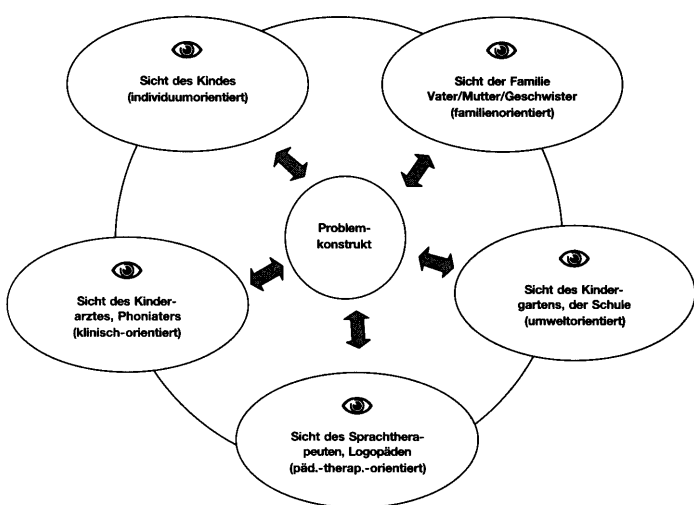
Sicht des Kindes (individuumorientiert)

Sicht der Familie Vater/Mutter/Geschwister (familienorientiert)

Problemkonstrukt

Sicht des Kinderarztes, Phoniaters (klinisch-orientiert)

Sicht des Kindergartens, der Schule (umweltorientiert)

Sicht des Sprachtherapeuten, Logopäden (päd.-therap.-orientiert)